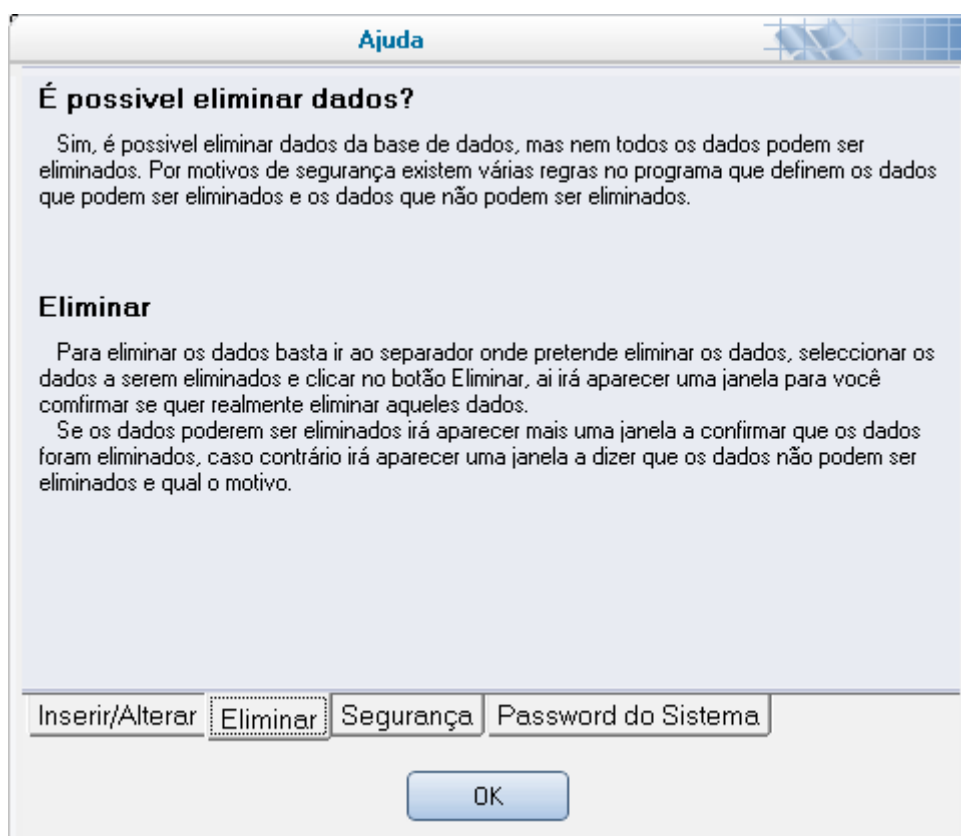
Ajuda

É possivel eliminar dados?

Sim, é possivel eliminar dados da base de dados, mas nem todos os dados podem ser eliminados. Por motivos de segurança existem várias regras no programa que definem os dados que podem ser eliminados e os dados que não podem ser eliminados.

Eliminar

Para eliminar os dados basta ir ao separador onde pretende eliminar os dados, seleccionar os dados a serem eliminados e clicar no botão Eliminar, ai irá aparecer uma janela para você comfirmar se quer realmente eliminar aqueles dados.
Se os dados poderem ser eliminados irá aparecer mais uma janela a confirmar que os dados foram eliminados, caso contrário irá aparecer uma janela a dizer que os dados não podem ser eliminados e qual o motivo.

Inserir/Alterar | Eliminar | Segurança | Password do Sistema

OK